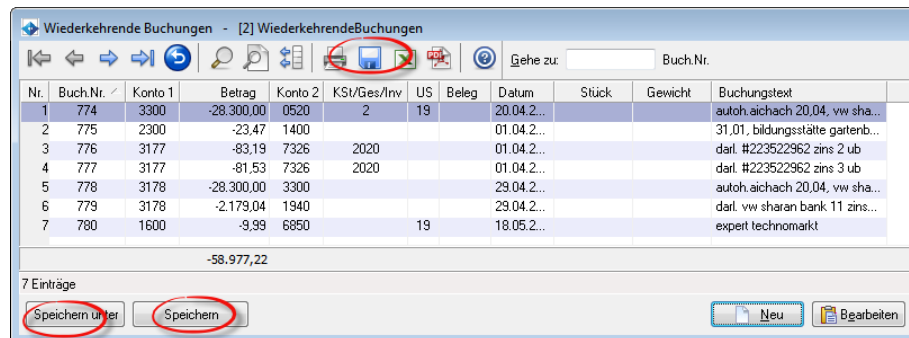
Wiederkehrende Buchungen - [2] WiederkehrendeBuchungen

Gehe zu: Buch.Nr.

| Nr. | Buch.Nr. | Konto 1 | Betrag | Konto 2 | KSt/Ges/Inv | US | Beleg | Datum | Stück | Gewicht | Buchungstext |
|---|---|---|---|---|---|---|---|---|---|---|---|
| 1 | 774 | 3300 | -28.300,00 | 0520 | 2 | 19 | | 20.04.2... | | | autoh.aichach 20,04, vw sha... |
| 2 | 775 | 2300 | -23,47 | 1400 | | | | 01.04.2... | | | 31,01, bildungsstätte gartenb... |
| 3 | 776 | 3177 | -83,19 | 7326 | 2020 | | | 01.04.2... | | | darl. #223522962 zins 2 ub |
| 4 | 777 | 3177 | -81,53 | 7326 | 2020 | | | 01.04.2... | | | darl. #223522962 zins 3 ub |
| 5 | 778 | 3178 | -28.300,00 | 3300 | | | | 29.04.2... | | | autoh.aichach 20,04, vw sha... |
| 6 | 779 | 3178 | -2.179,04 | 1940 | | | | 29.04.2... | | | darl. vw sharan bank 11 zins... |
| 7 | 780 | 1600 | -9,99 | 6850 | | 19 | | 18.05.2... | | | expert technomarkt |
| | | | -58.977,22 | | | | | | | | |

7 Einträge

Speichern unter
Speichern
Neu
Bearbeiten